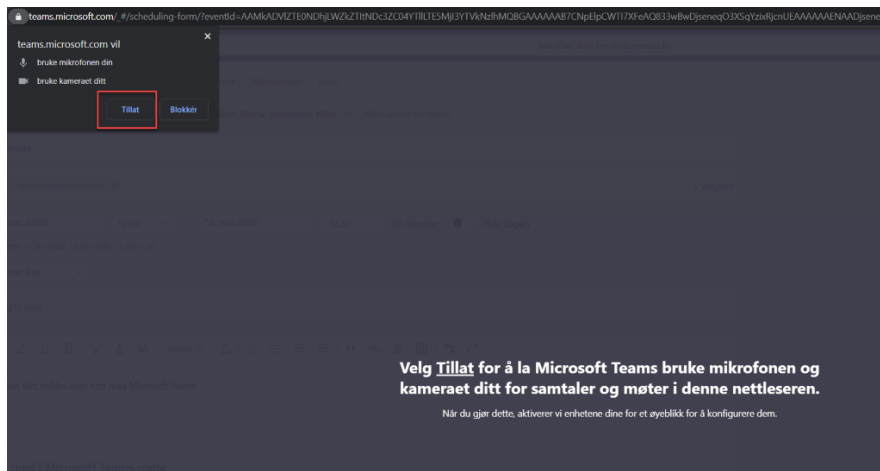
teams.microsoft.com/_#/scheduling-form/?eventId=AAMkADVlZTE0NDhjLWZkZTItNDc3ZC04YTllLTE5Mjl3YTVkNzlhMQBGAAAAAAB7CNpElpCWTI7XFeAQ833wBwDjseneqO3XSqYzixRjcnUEAAAAAAENAADjsene

teams.microsoft.com vil

bruke mikrofonen din

bruke kameraet ditt

Tillat

Blokkér

Velg Tillat for å la Microsoft Teams bruke mikrofonen og kameraet ditt for samtaler og møter i denne nettleseren.

Når du gjør dette, aktiverer vi enhetene dine for et øyeblikk for å konfigurere dem.